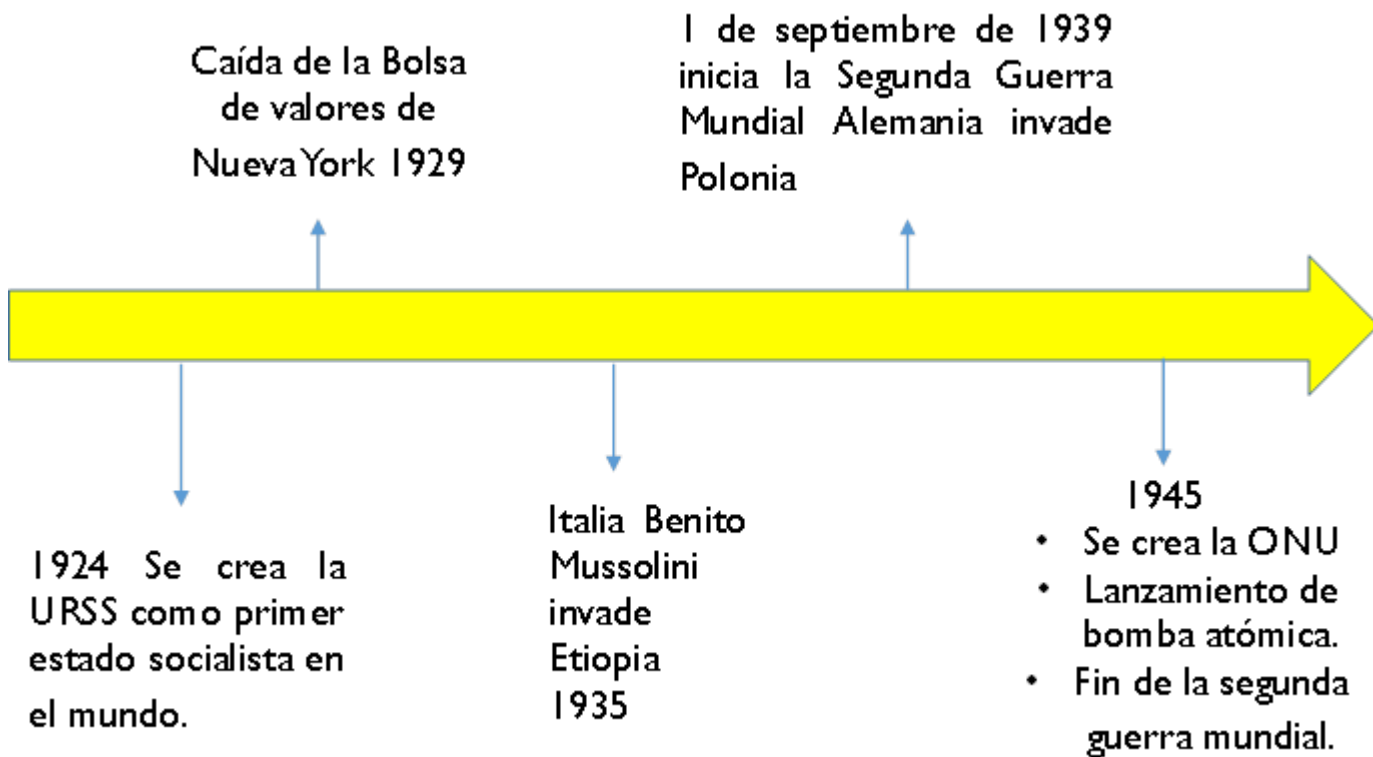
Caída de la Bolsa de valores de Nueva York 1929

1 de septiembre de 1939 inicia la Segunda Guerra Mundial Alemania invade Polonia

1924 Se crea la URSS como primer estado socialista en el mundo.

Italia Benito Mussolini invade Etiopia 1935

1945
• Se crea la ONU
• Lanzamiento de bomba atómica.
• Fin de la segunda guerra mundial.